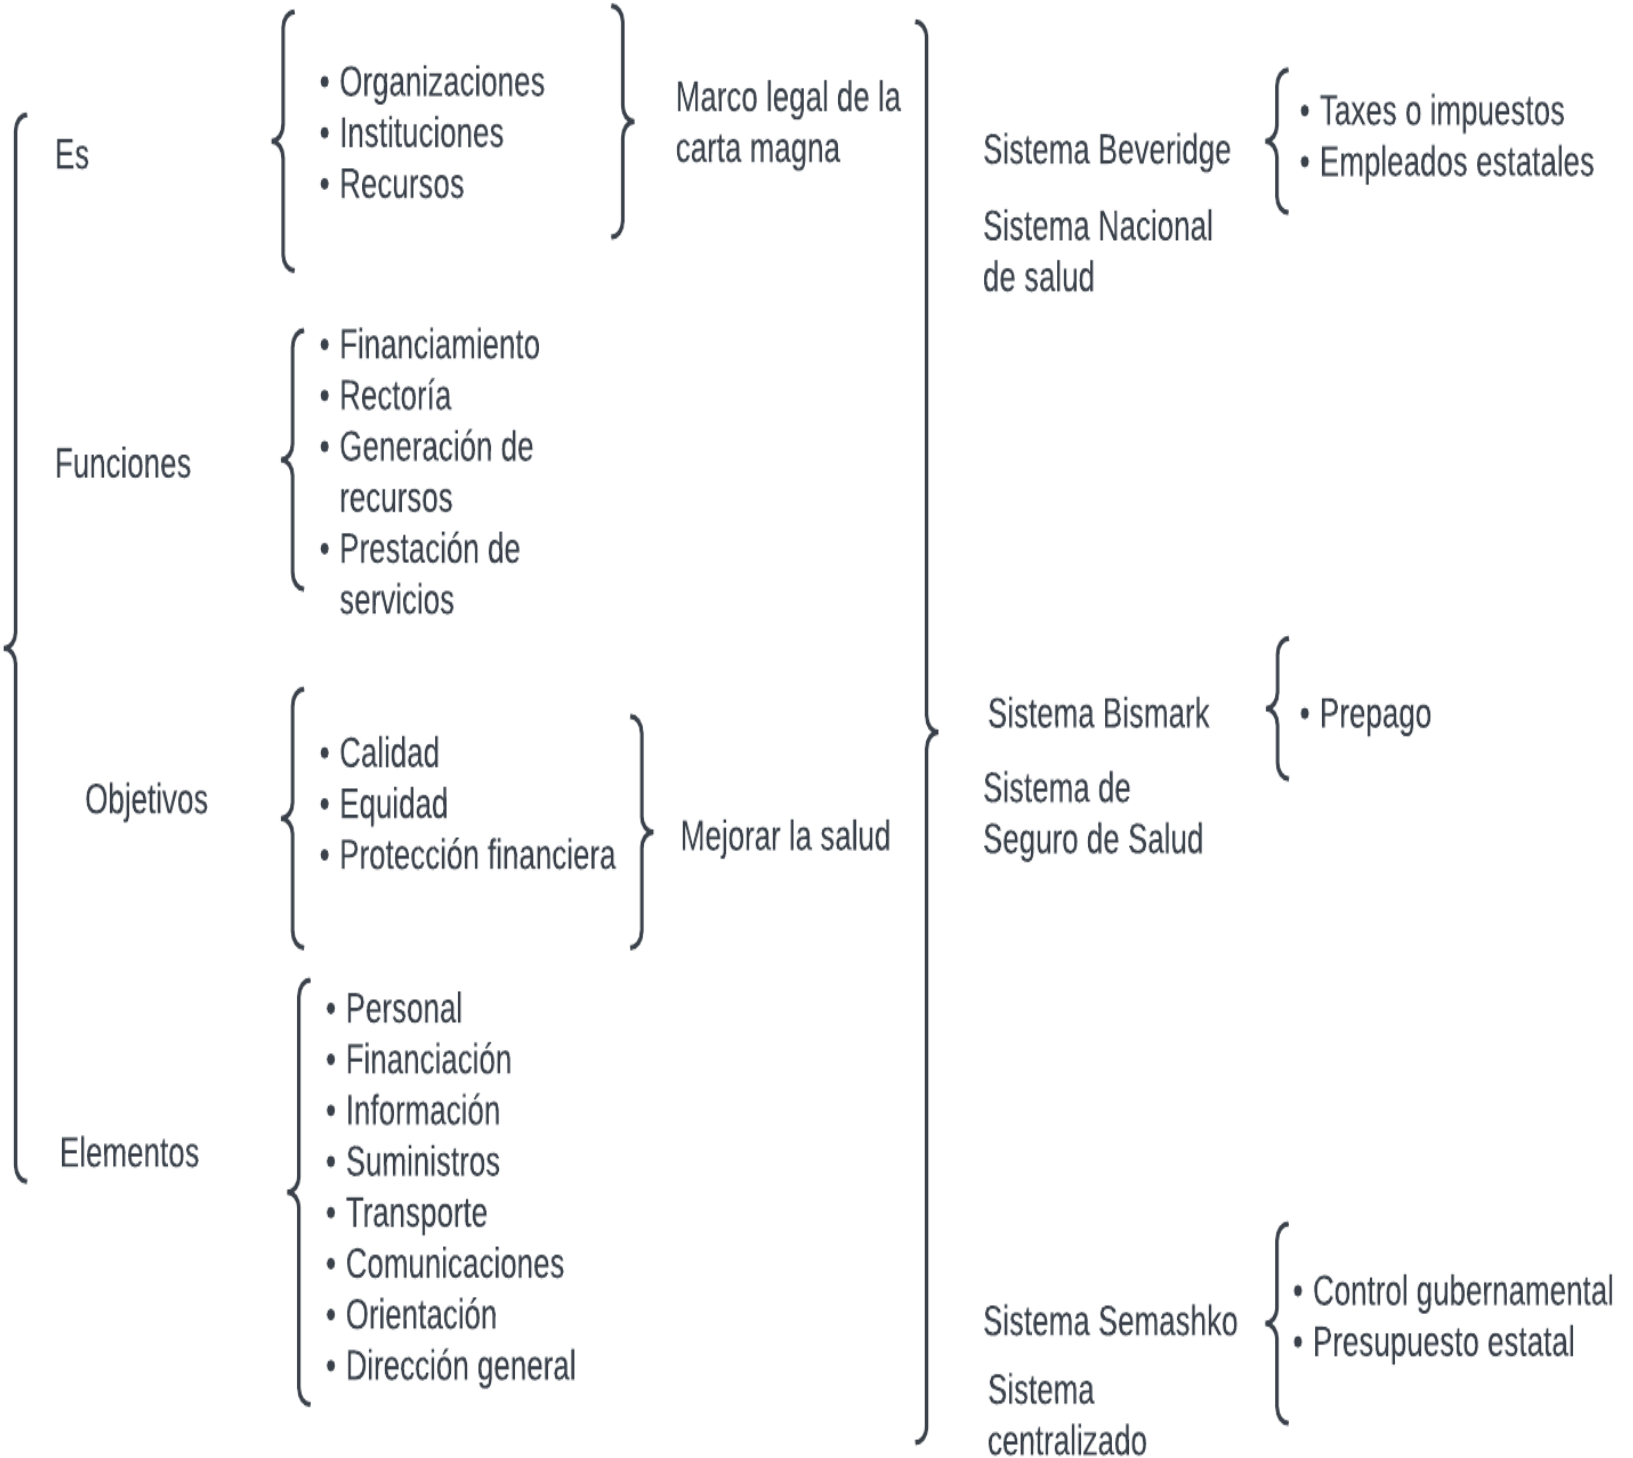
Es

• Organizaciones
• Instituciones
• Recursos

Marco legal de la carta magna

Funciones

• Financiamiento
• Rectoría
• Generación de recursos
• Prestación de servicios

Objetivos

• Calidad
• Equidad
• Protección financiera

Mejorar la salud

Elementos

• Personal
• Financiación
• Información
• Suministros
• Transporte
• Comunicaciones
• Orientación
• Dirección general

Sistema Beveridge

• Taxes o impuestos
• Empleados estatales

Sistema Nacional de salud

Sistema Bismark

• Prepago

Sistema de Seguro de Salud

Sistema Semashko

• Control gubernamental
• Presupuesto estatal

Sistema centralizado